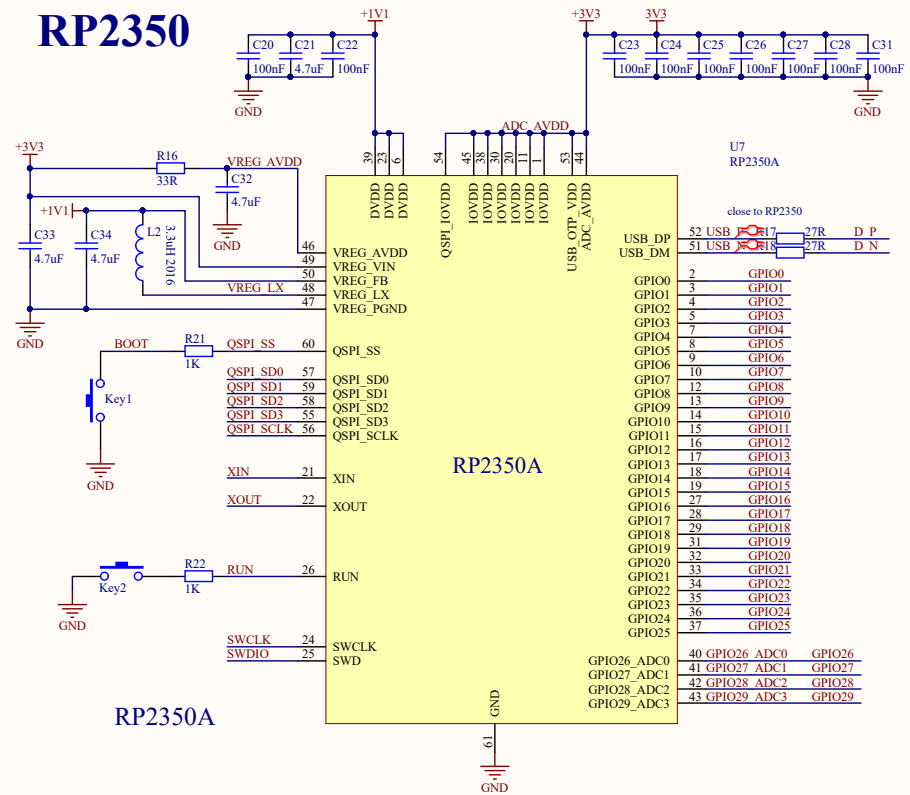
RP2350

+1V1
C20 C21 C22
100nF 4.7uF 100nF
GND

+3V3
3V3
C23 C24 C25 C26 C27 C28 C31
100nF 100nF 100nF 100nF 100nF 100nF 100nF
GND

ADC_AVDD
U7
RP2350A

+3V3
R16
33R
VREG_AVDD
C32
4.7uF
GND
+1V1
C33
4.7uF
C34
4.7uF
L2
3.3uH 2016
VREG_LX
GND

39 23 6 DVDD DVDD DVDD
54 QSPI_IOVDD
45 33 30 20 11 1 IOVDD IOVDD IOVDD IOVDD IOVDD IOVDD
53 USB_OTP_VDD
44 ADC_AVDD

46 VREG_AVDD
49 VREG_VIN
50 VREG_FB
48 VREG_LX
47 VREG_PGND

BOOT
R21
1K
QSPI_SS 60 QSPI_SS
Key1
GND
QSPI_SD0 57 QSPI_SD0
QSPI_SD1 59 QSPI_SD1
QSPI_SD2 58 QSPI_SD2
QSPI_SD3 55 QSPI_SD3
QSPI_SCLK 56 QSPI_SCLK

XIN 21 XIN
XOUT 22 XOUT

RP2350A

Key2
R22
1K
RUN 26 RUN
GND

SWCLK 24 SWCLK
SWDIO 25 SWD

RP2350A

GND
61
GND

close to RP2350
USB_DP 52 USB R17 27R D_P
USB_DM 51 USB R18 27R D_N

GPIO0 2 GPIO0
GPIO1 3 GPIO1
GPIO2 4 GPIO2
GPIO3 5 GPIO3
GPIO4 7 GPIO4
GPIO5 8 GPIO5
GPIO6 9 GPIO6
GPIO7 10 GPIO7
GPIO8 12 GPIO8
GPIO9 13 GPIO9
GPIO10 14 GPIO10
GPIO11 15 GPIO11
GPIO12 16 GPIO12
GPIO13 17 GPIO13
GPIO14 18 GPIO14
GPIO15 19 GPIO15
GPIO16 27 GPIO16
GPIO17 28 GPIO17
GPIO18 29 GPIO18
GPIO19 31 GPIO19
GPIO20 32 GPIO20
GPIO21 33 GPIO21
GPIO22 34 GPIO22
GPIO23 35 GPIO23
GPIO24 36 GPIO24
GPIO25 37 GPIO25
GPIO26_ADC0 40 GPIO26_ADC0 GPIO26
GPIO27_ADC1 41 GPIO27_ADC1 GPIO27
GPIO28_ADC2 42 GPIO28_ADC2 GPIO28
GPIO29_ADC3 43 GPIO29_ADC3 GPIO29